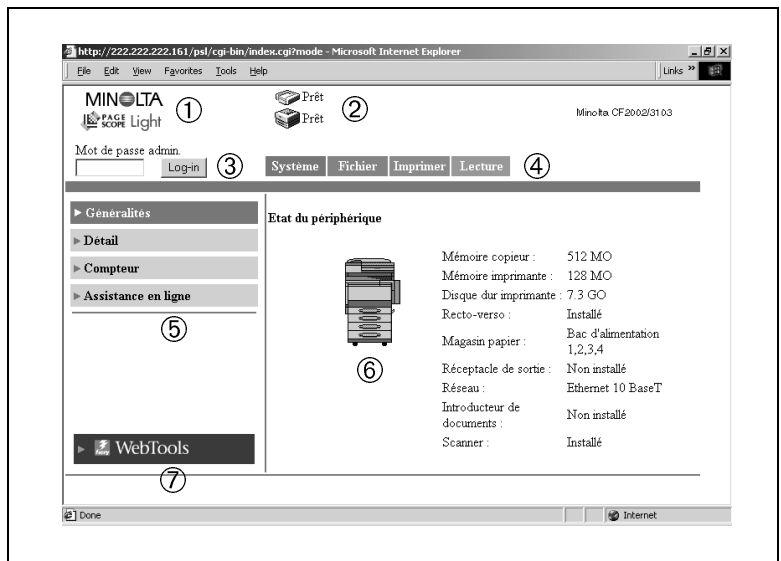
http://222.222.222.161/psl/cgi-bin/index.cgi?mode - Microsoft Internet Explorer

File Edit View Favorites Tools Help

Links »

MINOLTA
PAGE SCOPE Light ①

Prêt
Prêt ②

Minolta CF2002/3103

Mot de passe admin.

Log-in ③

Système | Fichier | Imprimer | Lecture ④

► Généralités
► Détail
► Compteur
► Assistance en ligne

⑤

Etat du périphérique

| | |
|---|---|
| Mémoire copieur : | 512 MO |
| Mémoire imprimante : | 128 MO |
| Disque dur imprimante : | 7.3 GO |
| Recto-verso : | Installé |
| Magasin papier : | Bac d'alimentation 1,2,3,4 |
| Réceptacle de sortie : | Non installé |
| Réseau : | Ethernet 10 BaseT |
| Introducteur de documents : | Non installé |
| Scanner : | Installé |

⑥

► WebTools

⑦

Done

Internet